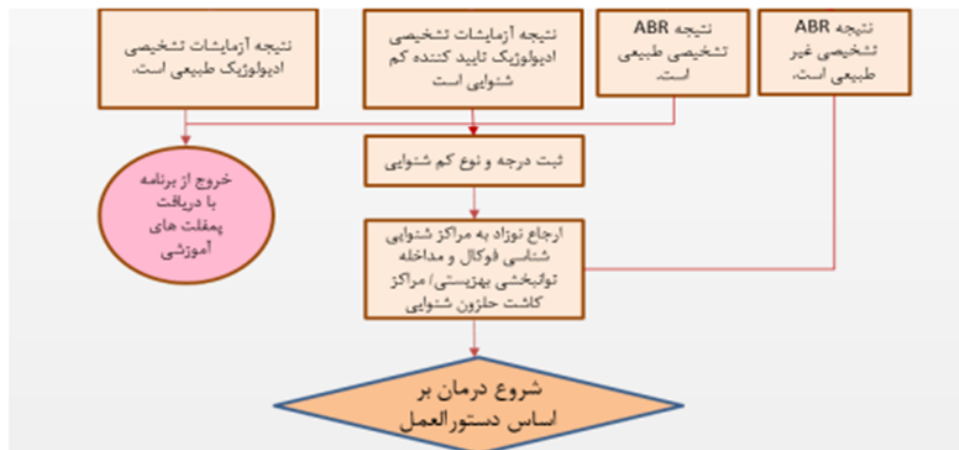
نتیجه ABR تشخیصی غیر طبیعی است.

نتیجه ABR تشخیصی طبیعی است.

نتیجه آزمایشات تشخیصی ادیولوژیک تایید کننده کم شنوایی است

نتیجه آزمایشات تشخیصی ادیولوژیک طبیعی است.

ثبت درجه و نوع کم شنوایی

خروج از برنامه با دریافت پمفلت های آموزشی

ارجاع نوزاد به مراکز شنوایی شناسی فوکال و مداخله توانبخشی بهزیستی/ مراکز کاشت حلزون شنوایی

شروع درمان بر اساس دستورالعمل